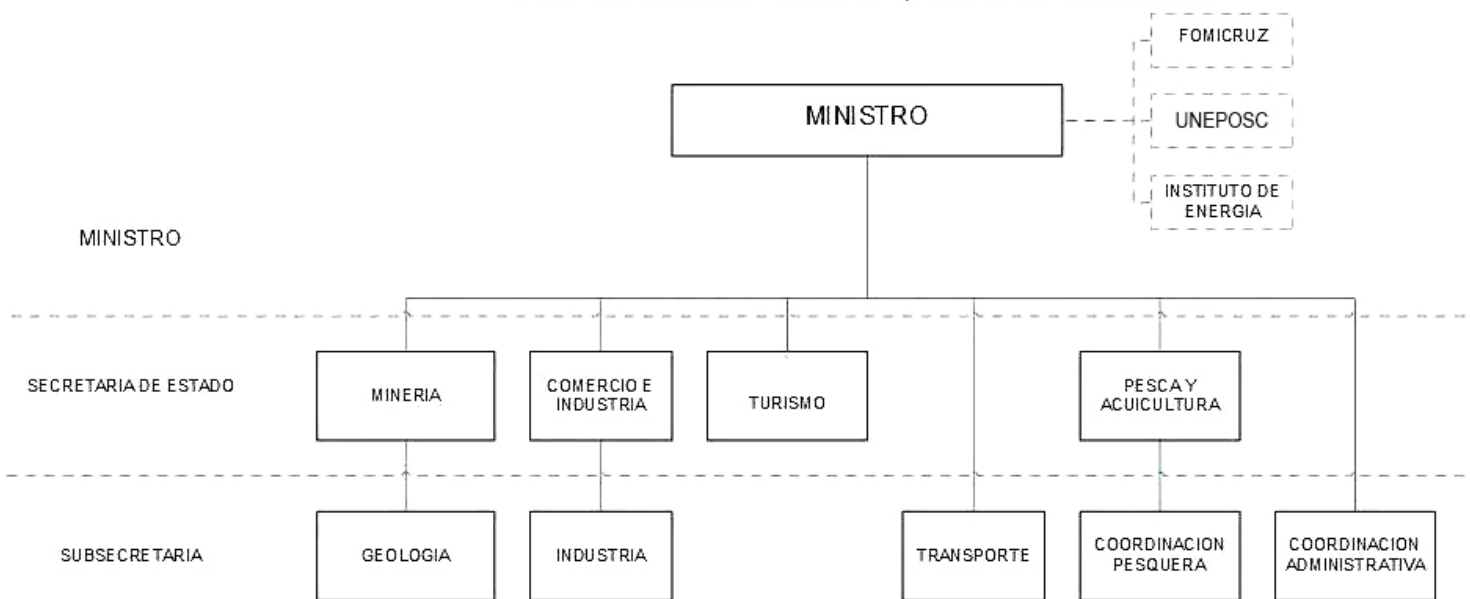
FOMICRUZ

MINISTRO

UNEPOSC

INSTITUTO DE ENERGIA

MINISTRO

SECRETARIA DE ESTADO

MINERIA

COMERCIO E INDUSTRIA

TURISMO

PESCA Y ACUICULTURA

SUBSECRETARIA

GEOLOGIA

INDUSTRIA

TRANSPORTE

COORDINACION PESQUERA

COORDINACION ADMINISTRATIVA